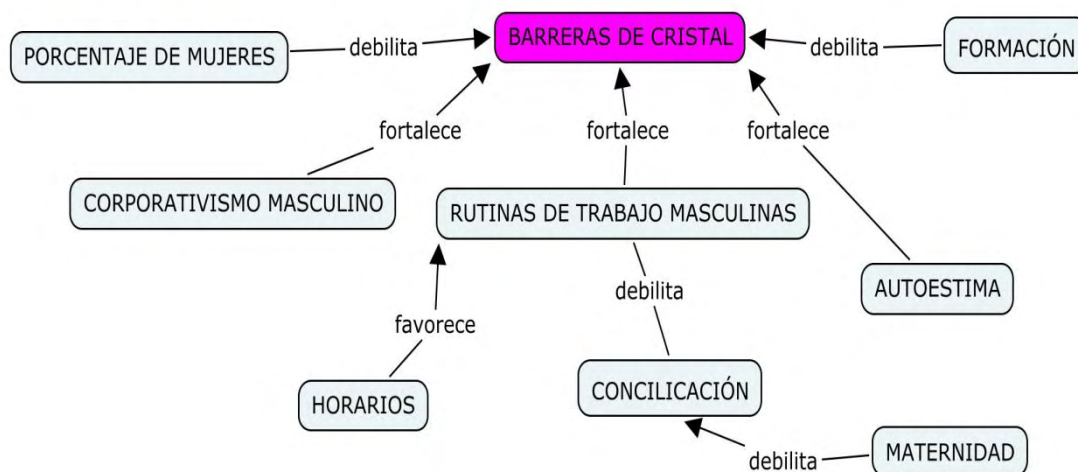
BARRERAS DE CRISTAL

PORCENTAJE DE MUJERES

debilita

debilita

FORMACIÓN

fortalece

fortalece

fortalece

CORPORATIVISMO MASCULINO

RUTINAS DE TRABAJO MASCULINAS

AUTOESTIMA

debilita

favorece

HORARIOS

CONCILICACIÓN

debilita

MATERNIDAD